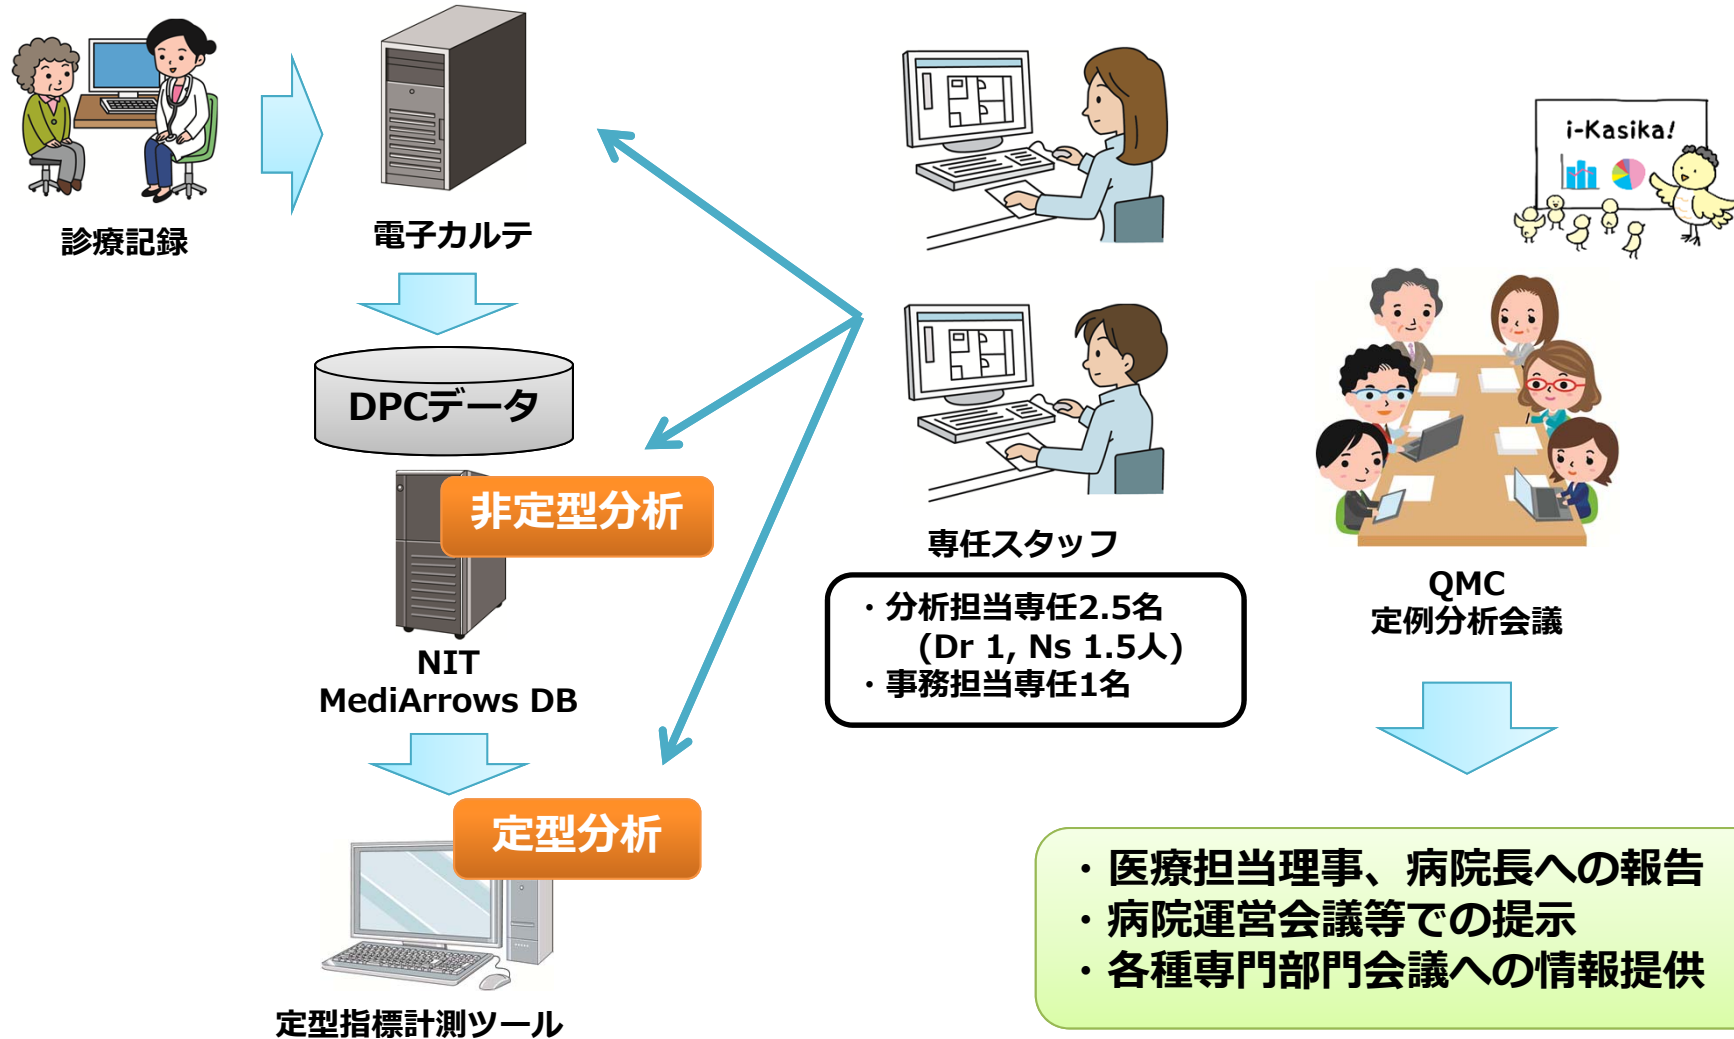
診療記録

電子カルテ

DPCデータ

非定型分析

NIT
MediArrows DB

定型分析

定型指標計測ツール

専任スタッフ

・分析担当専任2.5名
（Dr 1, Ns 1.5人）
・事務担当専任1名

i-Kasika!

QMC
定例分析会議

・医療担当理事、病院長への報告
・病院運営会議等での提示
・各種専門部門会議への情報提供